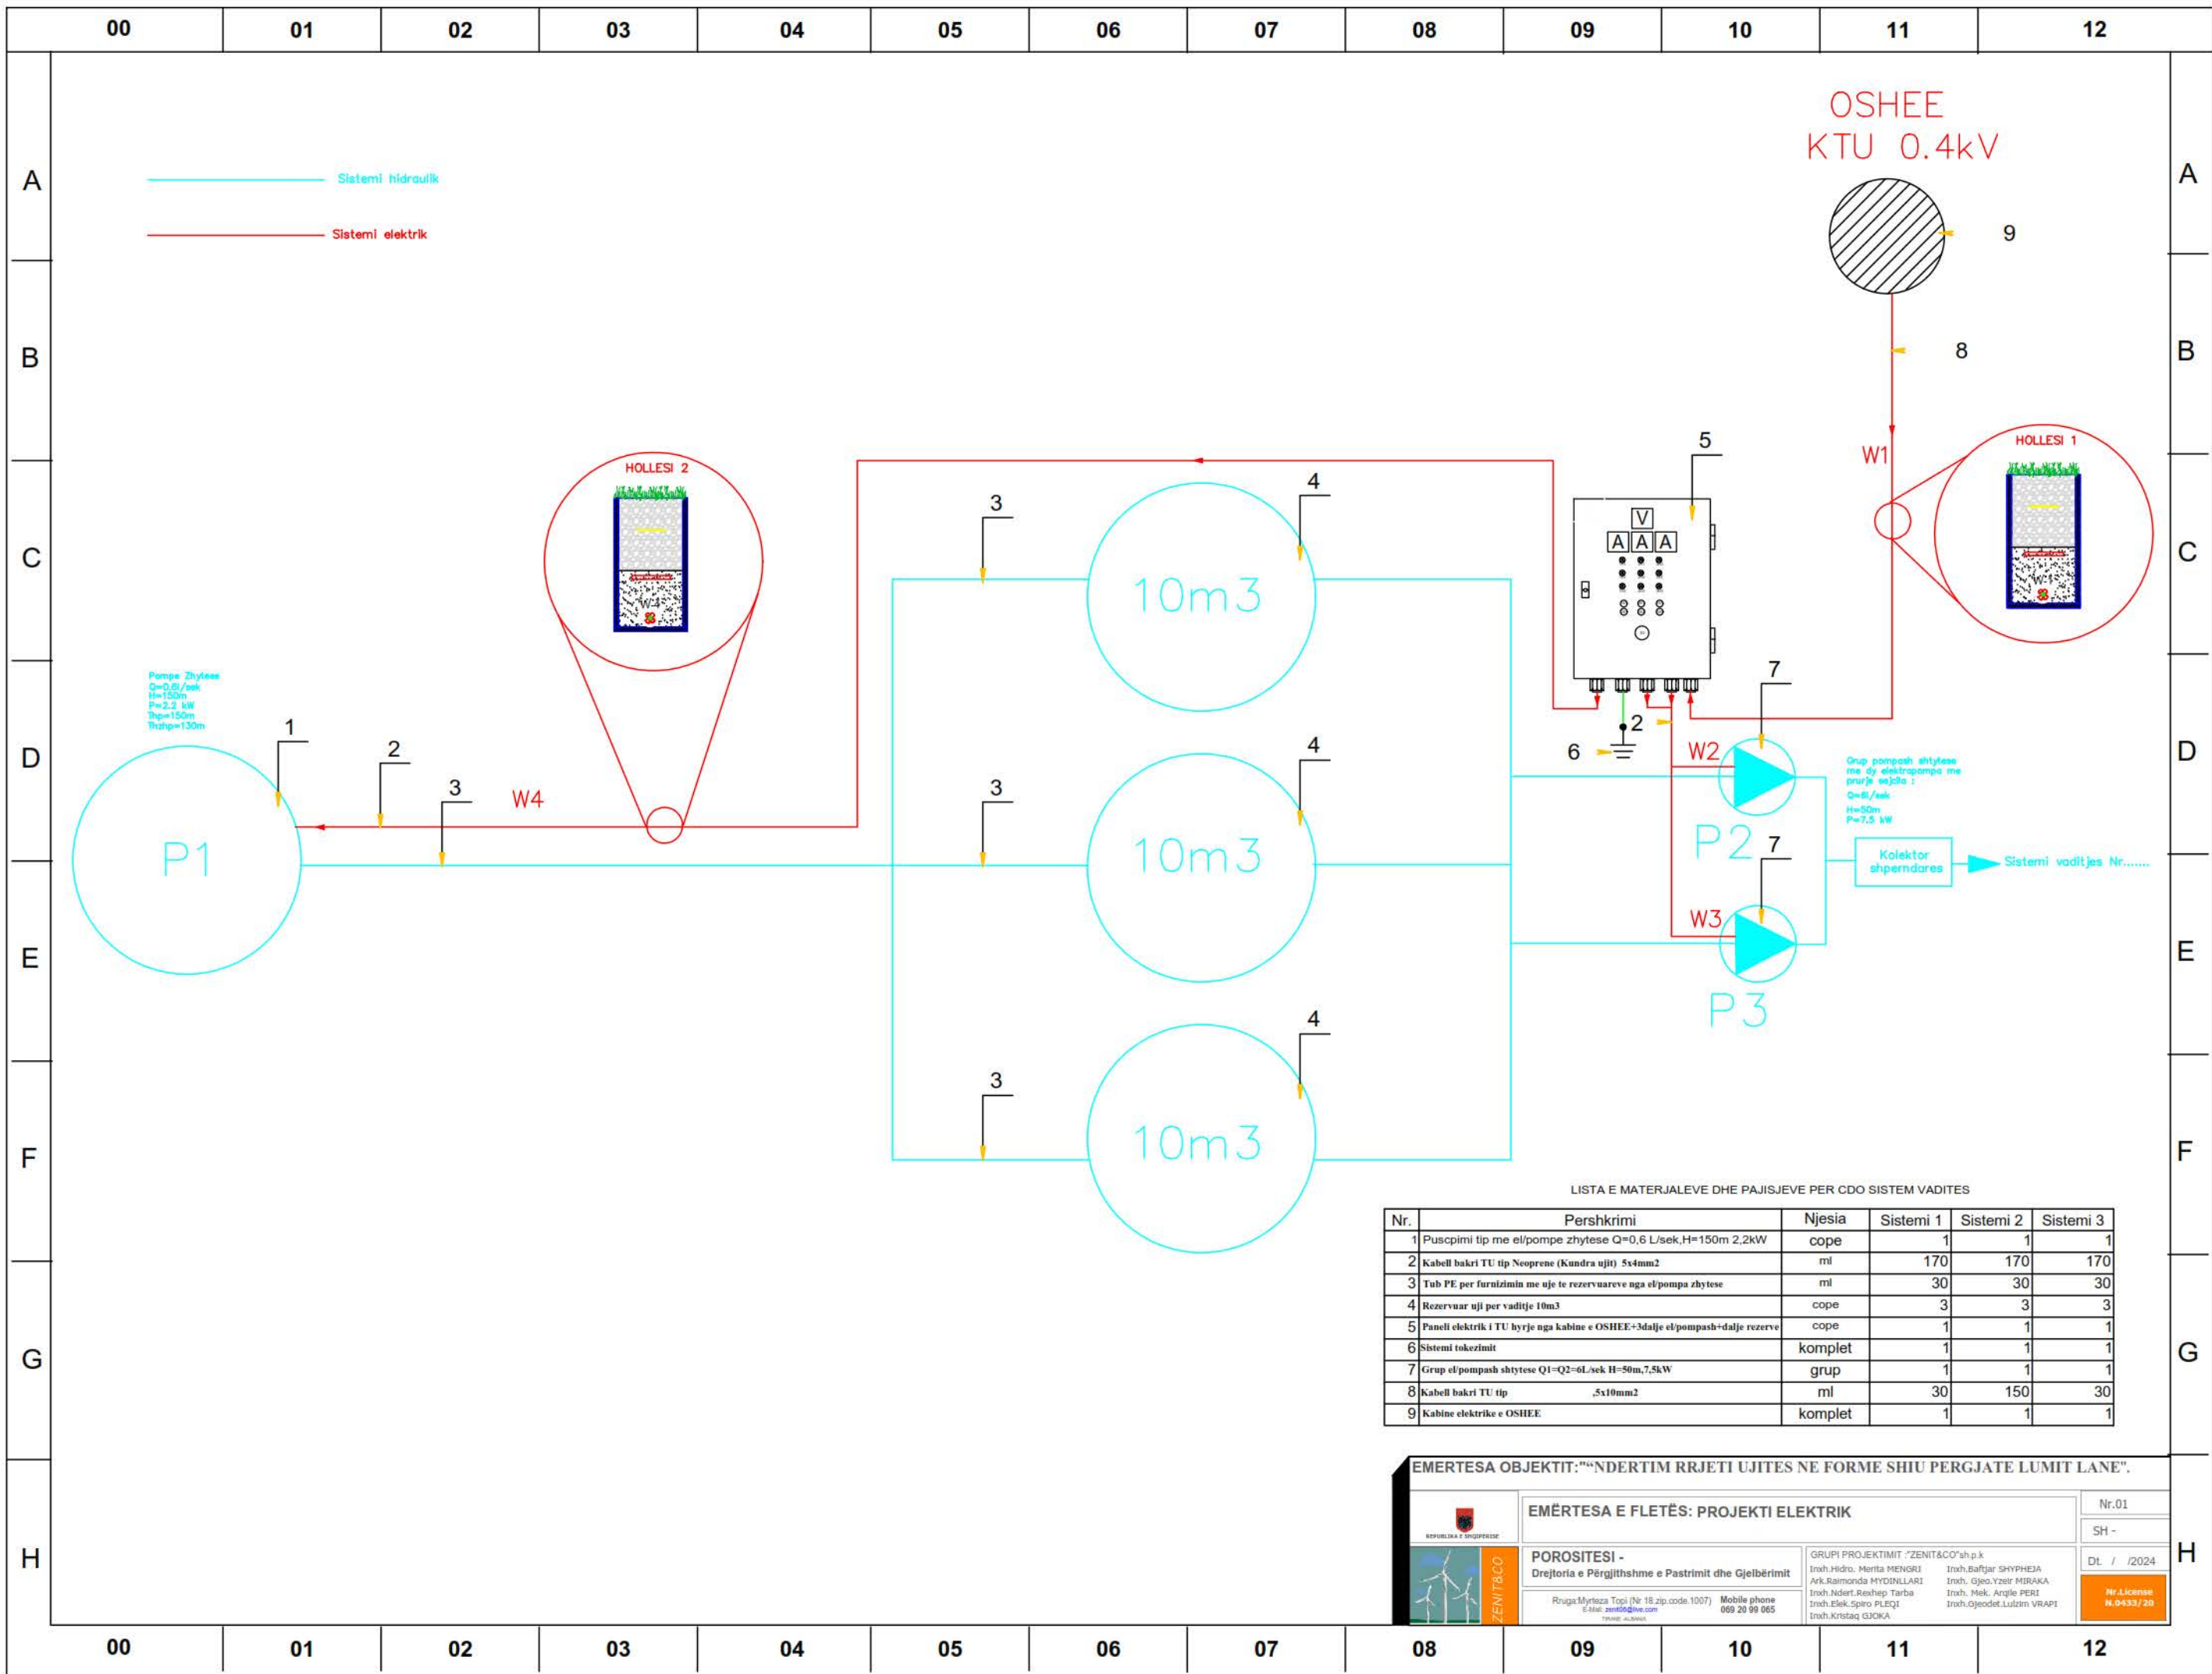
00 01 02 03 04 05 06 07 08 09 10 11 12

A B C D E F G H

Sistemi hidraulik

Sistemi elektrik

OSHEE
KTU 0.4kV

9

8

W1

HOLLESI 1

5

V
A A A

HOLLESI 2

W4

3

4

10m3

10m3

10m3

Pompe Zhytese
Q=0,6l/sek
H=150m
P=2.2 kW
Thp=150m
Thzhp=130m

1

2

3

P1

6

2

7

W2

W3

P2

P3

Grup pompash shtytese me dy elektropompa me prurje secila :
Q=6l/sek
H=50m
P=7.5 kW

Kolektor shperndares

Sistemi vaditjes Nr.......

LISTA E MATERJALEVE DHE PAJISJEVE PER CDO SISTEM VADITES

| Nr. | Pershkrimi | Njesia | Sistemi 1 | Sistemi 2 | Sistemi 3 |
|---|---|---|---|---|---|
| 1 | Puscpimi tip me el/pompe zhytese Q=0,6 L/sek,H=150m 2,2kW | cope | 1 | 1 | 1 |
| 2 | Kabell bakri TU tip Neoprene (Kundra ujit) 5x4mm2 | ml | 170 | 170 | 170 |
| 3 | Tub PE per furnizimin me uje te rezervuareve nga el/pompa zhytese | ml | 30 | 30 | 30 |
| 4 | Rezervuar uji per vaditje 10m3 | cope | 3 | 3 | 3 |
| 5 | Paneli elektrik i TU hyrje nga kabine e OSHEE+3dalje el/pompash+dalje rezerve | cope | 1 | 1 | 1 |
| 6 | Sistemi tokezimit | komplet | 1 | 1 | 1 |
| 7 | Grup el/pompash shtytese Q1=Q2=6L/sek H=50m,7,5kW | grup | 1 | 1 | 1 |
| 8 | Kabell bakri TU tip ,5x10mm2 | ml | 30 | 150 | 30 |
| 9 | Kabine elektrike e OSHEE | komplet | 1 | 1 | 1 |

EMERTESA OBJEKTIT:"“NDERTIM RRJETI UJITES NE FORME SHIU PERGJATE LUMIT LANE".

REPUBLIKA E SHQIPERISE

EMËRTESA E FLETËS: PROJEKTI ELEKTRIK

Nr.01

SH -

POROSITESI -
Drejtoria e Përgjithshme e Pastrimit dhe Gjelbërimit

GRUPI PROJEKTIMIT :"ZENIT&CO"sh.p.k
Inxh.Hidro. Merita MENGRI
Ark.Raimonda MYDINLLARI
Inxh.Ndert.Rexhep Tarba
Inxh.Elek.Spiro PLEQI
Inxh.Kristaq GJOKA
Inxh.Baftjar SHYPHEJA
Inxh. Gjeo.Yzeir MIRAKA
Inxh. Mek. Argile PERI
Inxh.Gjeodet.Lulzim VRAPI

Dt. / /2024

ZENIT&CO

Rruga:Myrteza Topi (Nr 18.zip.code.1007)
E-Mail: zenit06@live.com
TIRANE ALBANIA
Mobile phone
069 20 99 065

Nr.License
N.0433/20